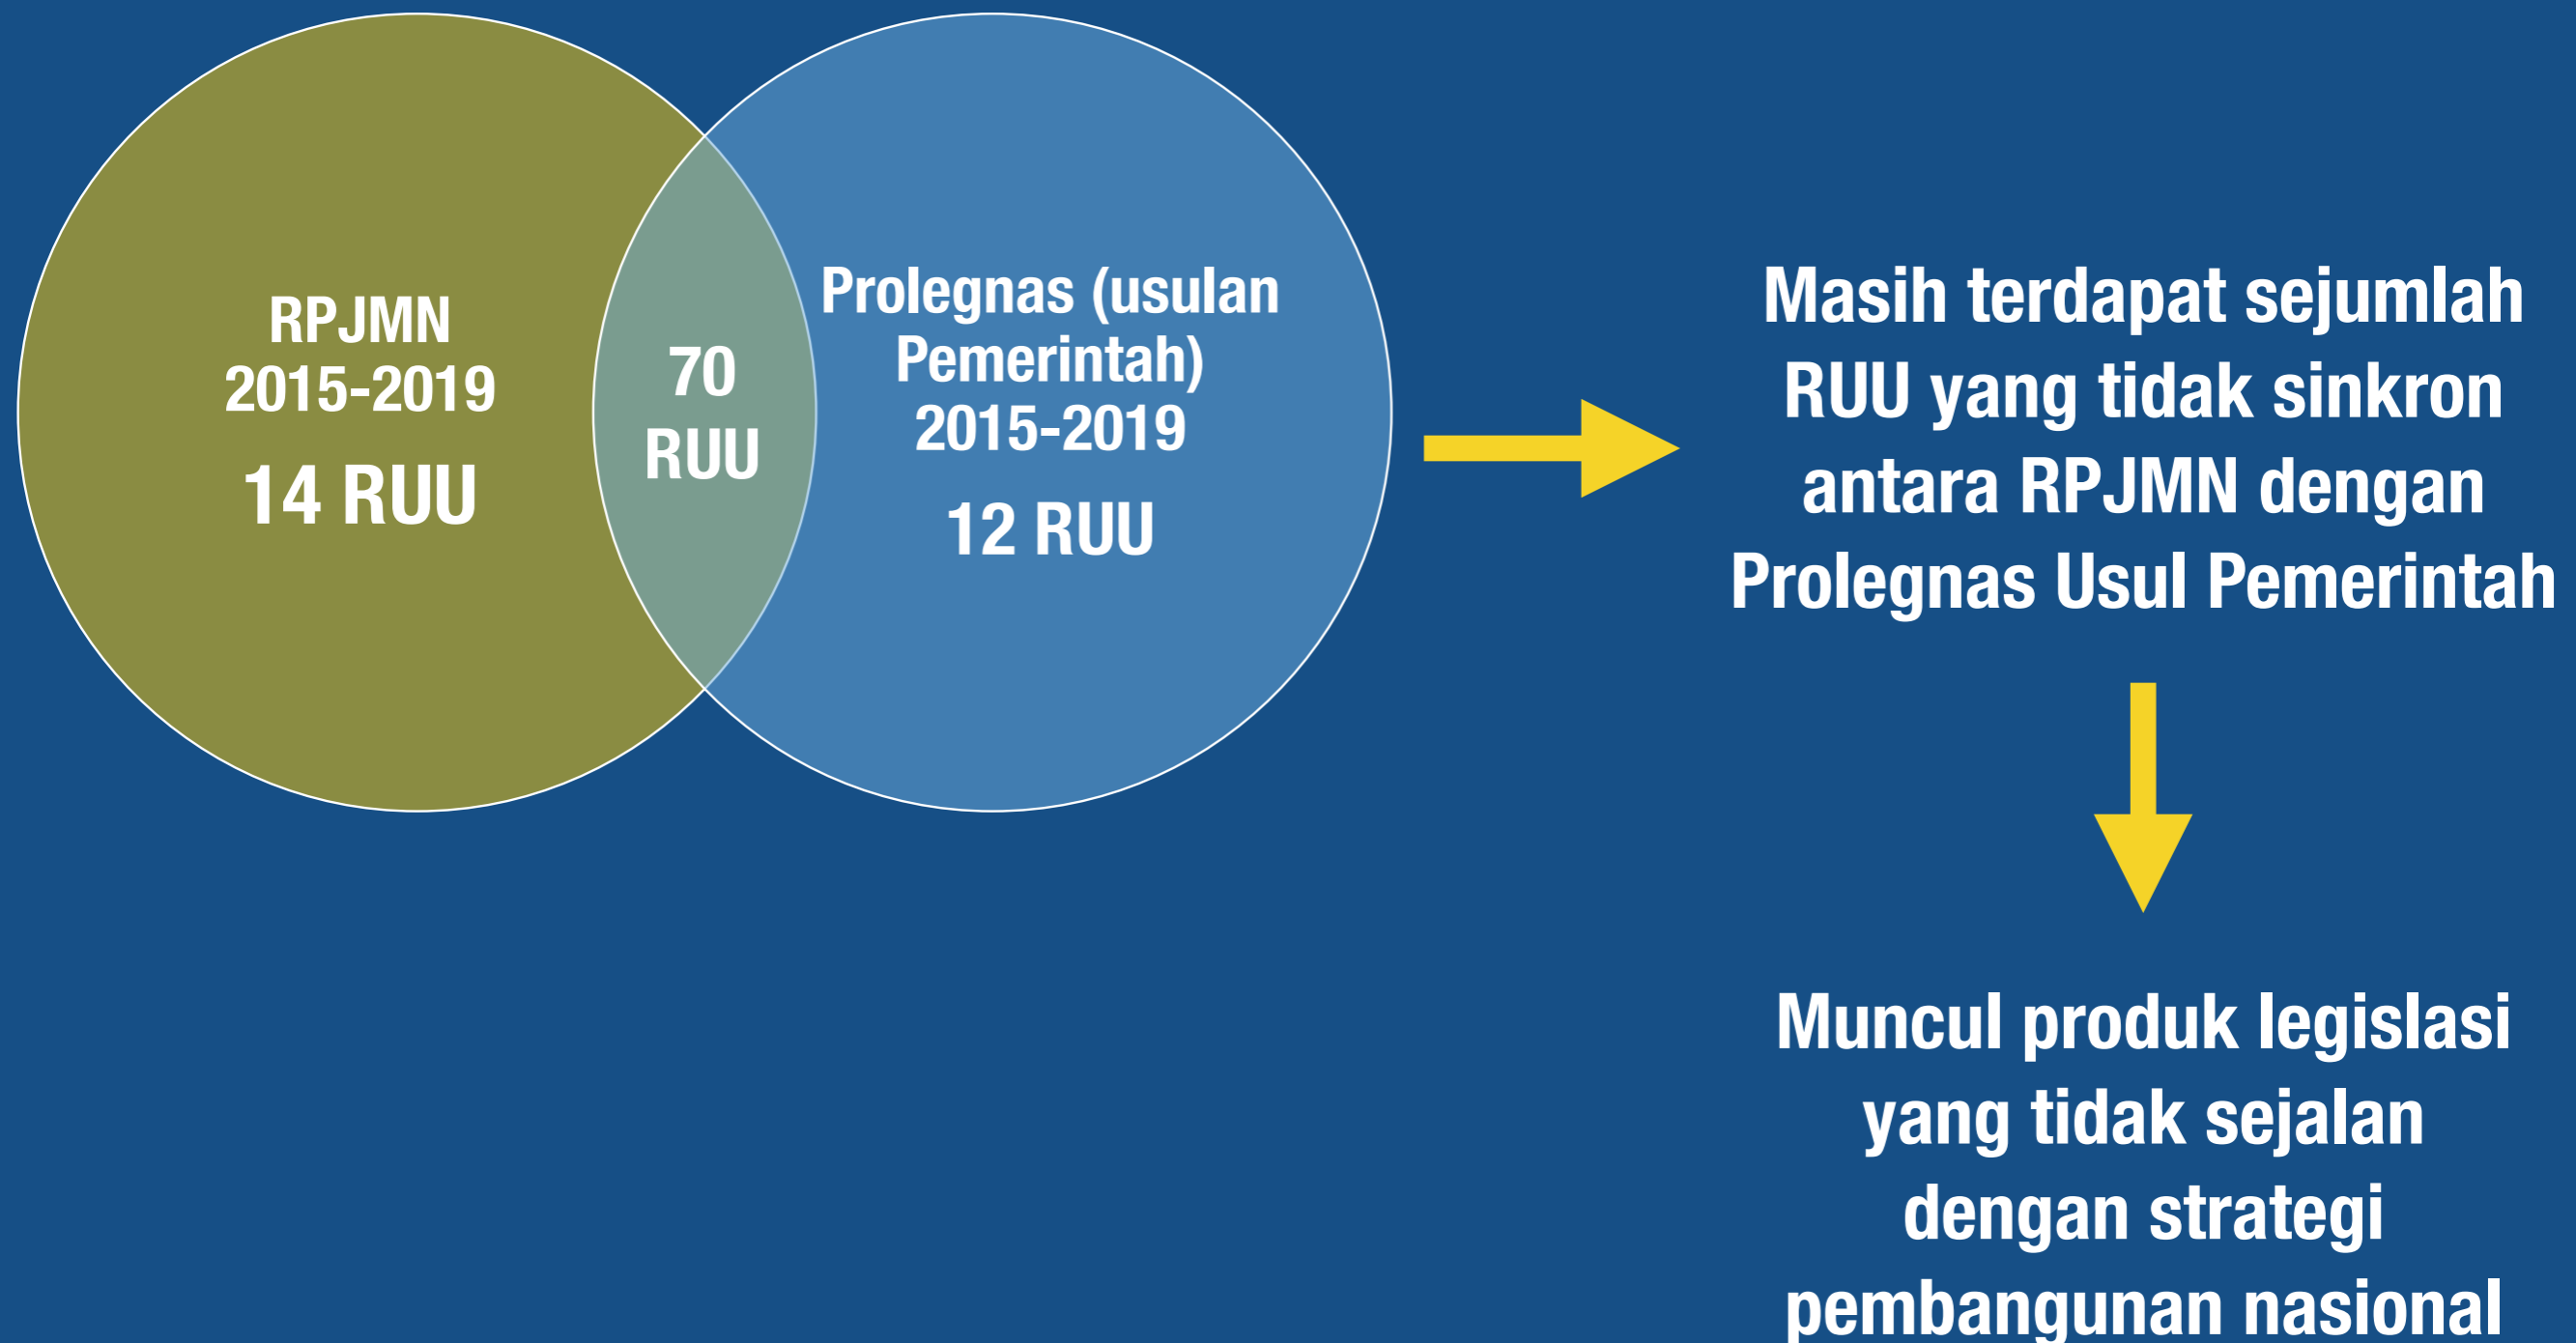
RPJMN 2015-2019

14 RUU

70 RUU

Prolegnas (usulan Pemerintah) 2015-2019

12 RUU

Masih terdapat sejumlah RUU yang tidak sinkron antara RPJMN dengan Prolegnas Usul Pemerintah

Muncul produk legislasi yang tidak sejalan dengan strategi pembangunan nasional